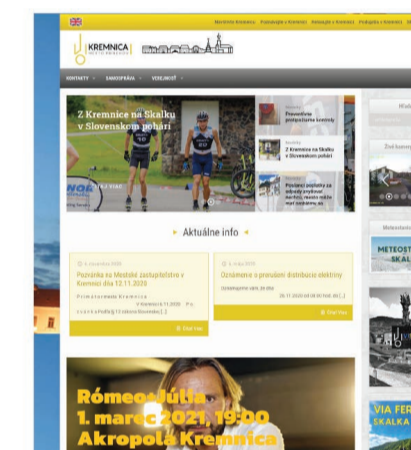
Navštívte Kremnicu   Pracovníci v Kremnici   Rokovanie v Kremnici   Podujatia v Kremnici   Hl

KREMNICA
MESTO PRÍBEHOV

KONTAKTY   SAMOSPRÁVA   VEREJNOSŤ

Z Kremnice na Skalku v Slovenskom pohári

Aktuality
Pravidelne protestantne kostoly

Aktuality
Z Kremnice na Skalku v Slovenskom pohári

Aktuality
Pozvanie poslanie za obvody zvykové ľudovej, nieslo ako rozhodnutie na

Aktuálne info

5. decembra 2020
Pozvánka na Mestské zastupiteľstvo v Kremnici dňa 12.11.2020

Primátor mesta Kremnica
v Kremnici 9.11.2020 ... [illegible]

Čítať viac

5. októbra 2020
Oznámenie o prerušení distribúcie elektriny

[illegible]

Čítať viac

Rómeo a Júlia
1. marec 2021, 19:00
Akropola Kremnica

Hlad

Zvolenie

Meteorológia

METEO

VIA FER
SKALKA